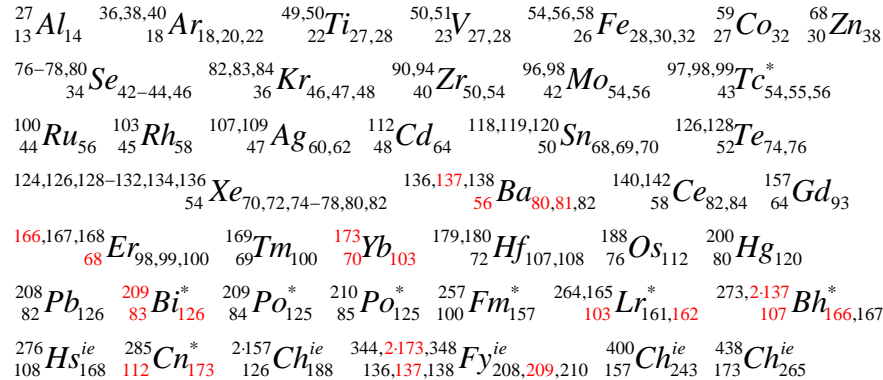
${}^{27}_{13}Al_{14}$ ${}^{36,38,40}_{18}Ar_{18,20,22}$ ${}^{49,50}_{22}Ti_{27,28}$ ${}^{50,51}_{23}V_{27,28}$ ${}^{54,56,58}_{26}Fe_{28,30,32}$ ${}^{59}_{27}Co_{32}$ ${}^{68}_{30}Zn_{38}$

${}^{76-78,80}_{34}Se_{42-44,46}$ ${}^{82,83,84}_{36}Kr_{46,47,48}$ ${}^{90,94}_{40}Zr_{50,54}$ ${}^{96,98}_{42}Mo_{54,56}$ ${}^{97,98,99}_{43}Tc^{*}_{54,55,56}$

${}^{100}_{44}Ru_{56}$ ${}^{103}_{45}Rh_{58}$ ${}^{107,109}_{47}Ag_{60,62}$ ${}^{112}_{48}Cd_{64}$ ${}^{118,119,120}_{50}Sn_{68,69,70}$ ${}^{126,128}_{52}Te_{74,76}$

${}^{124,126,128-132,134,136}_{54}Xe_{70,72,74-78,80,82}$ ${}^{136,137,138}_{56}Ba_{80,81,82}$ ${}^{140,142}_{58}Ce_{82,84}$ ${}^{157}_{64}Gd_{93}$

${}^{166,167,168}_{68}Er_{98,99,100}$ ${}^{169}_{69}Tm_{100}$ ${}^{173}_{70}Yb_{103}$ ${}^{179,180}_{72}Hf_{107,108}$ ${}^{188}_{76}Os_{112}$ ${}^{200}_{80}Hg_{120}$

${}^{208}_{82}Pb_{126}$ ${}^{209}_{83}Bi^{*}_{126}$ ${}^{209}_{84}Po^{*}_{125}$ ${}^{210}_{85}Po^{*}_{125}$ ${}^{257}_{100}Fm^{*}_{157}$ ${}^{264,165}_{103}Lr^{*}_{161,162}$ ${}^{273,2\cdot137}_{107}Bh^{*}_{166,167}$

${}^{276}_{108}Hs^{ie}_{168}$ ${}^{285}_{112}Cn^{*}_{173}$ ${}^{2\cdot157}_{126}Ch^{ie}_{188}$ ${}^{344,2\cdot173,348}_{136,137,138}Fy^{ie}_{208,209,210}$ ${}^{400}_{157}Ch^{ie}_{243}$ ${}^{438}_{173}Ch^{ie}_{265}$